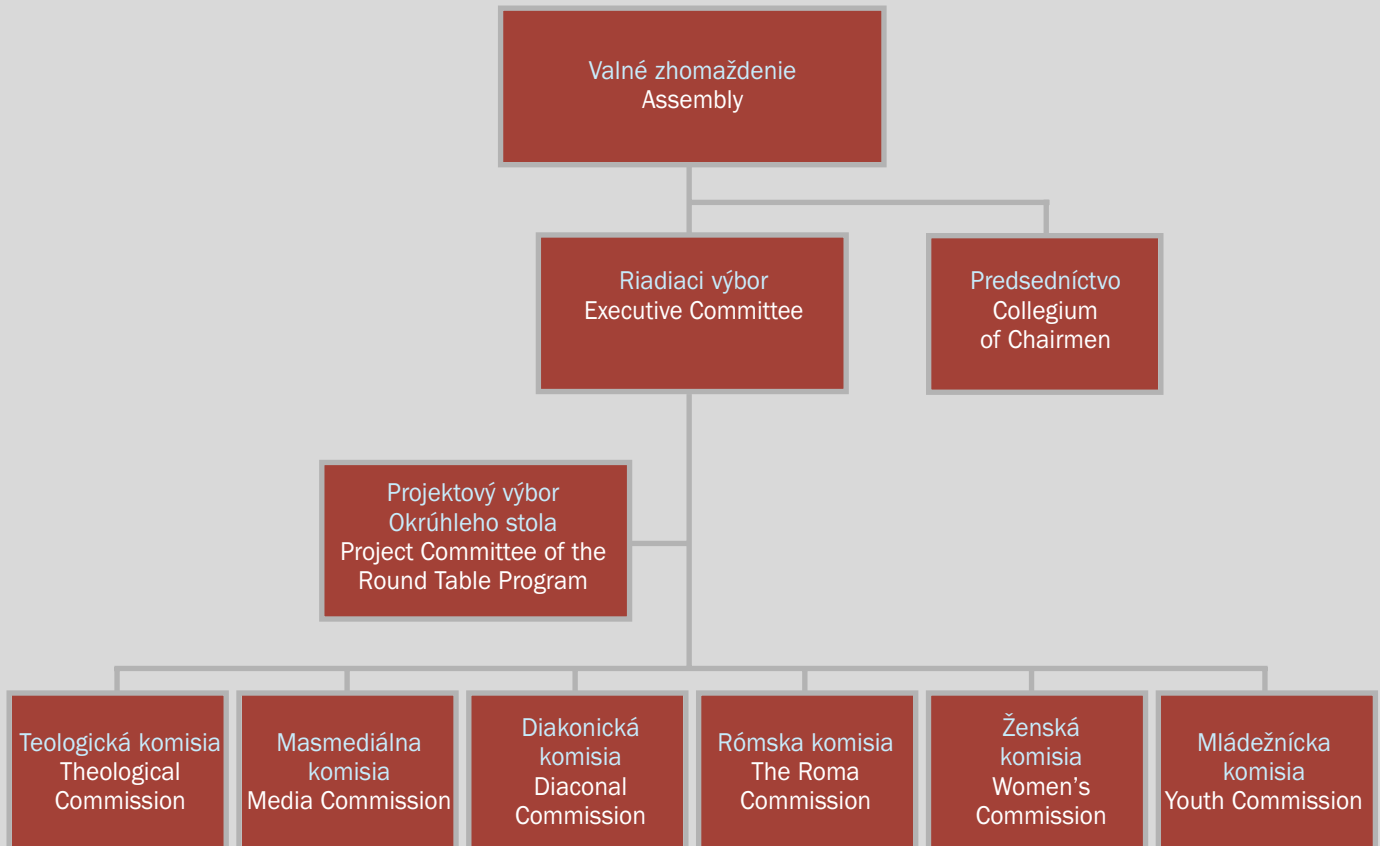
Valné zhomaždenie
Assembly

Riadiaci výbor
Executive Committee

Predsedníctvo
Collegium
of Chairmen

Projektový výbor
Okrúhleho stola
Project Committee of the
Round Table Program

Teologická komisia
Theological
Commission

Masmediálna
komisia
Media Commission

Diakonická
komisia
Diaconal
Commission

Rómska komisia
The Roma
Commission

Ženská
komisia
Women's
Commission

Mládežnícka
komisia
Youth Commission